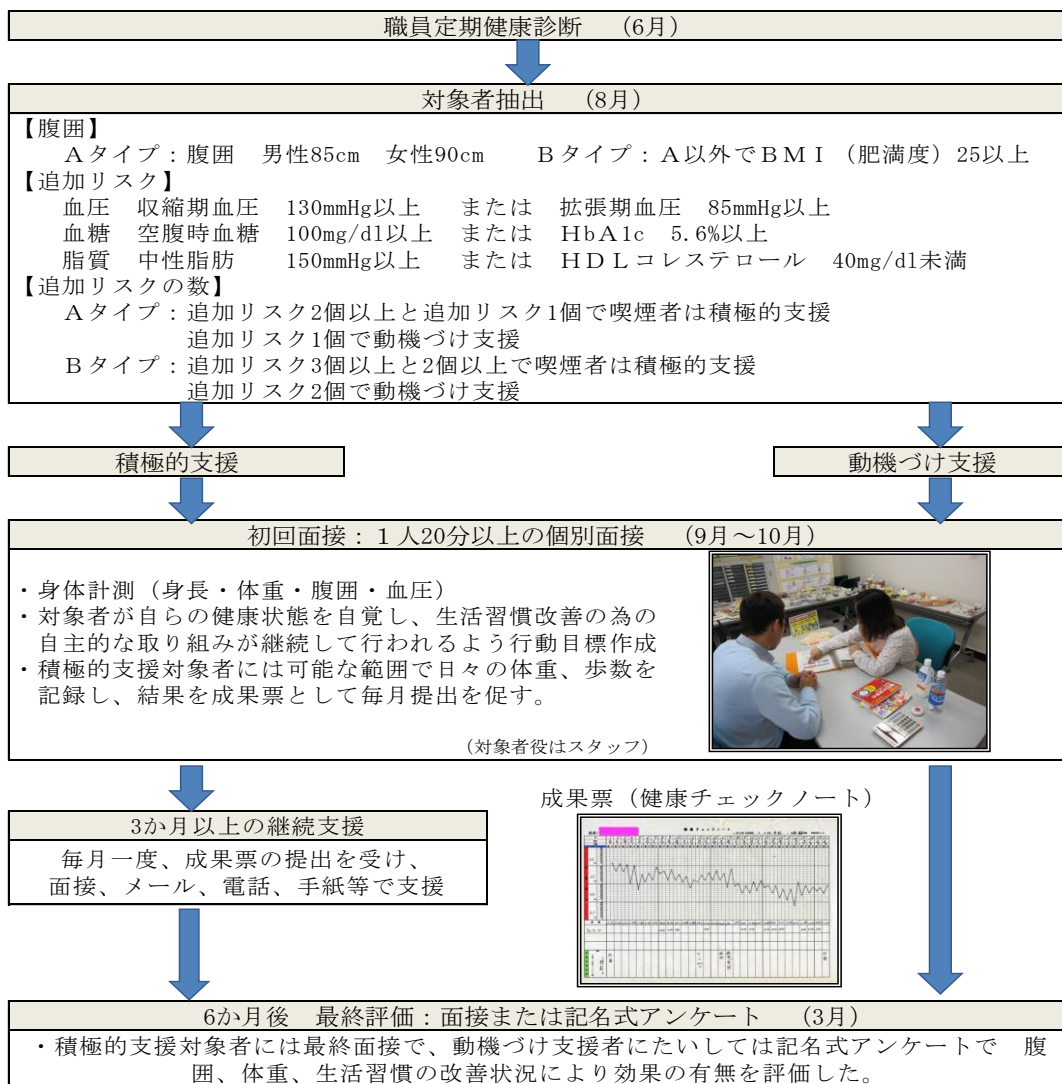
職員定期健康診断　(6月)

対象者抽出　(8月)

【腹囲】
Aタイプ：腹囲　男性85cm　女性90cm　　Bタイプ：A以外でBMI（肥満度）25以上
【追加リスク】
血圧　収縮期血圧　130mmHg以上　または　拡張期血圧　85mmHg以上
血糖　空腹時血糖　100mg/dl以上　または　HbA1c　5.6%以上
脂質　中性脂肪　150mmHg以上　または　HDLコレステロール　40mg/dl未満
【追加リスクの数】
Aタイプ：追加リスク2個以上と追加リスク1個で喫煙者は積極的支援
追加リスク1個で動機づけ支援
Bタイプ：追加リスク3個以上と2個以上で喫煙者は積極的支援
追加リスク2個で動機づけ支援

積極的支援

動機づけ支援

初回面接：1人20分以上の個別面接　(9月～10月)

・身体計測（身長・体重・腹囲・血圧）
・対象者が自らの健康状態を自覚し、生活習慣改善の為の自主的な取り組みが継続して行われるよう行動目標作成
・積極的支援対象者には可能な範囲で日々の体重、歩数を記録し、結果を成果票として毎月提出を促す。

(対象者役はスタッフ)

3か月以上の継続支援

毎月一度、成果票の提出を受け、面接、メール、電話、手紙等で支援

成果票（健康チェックノート）

6か月後　最終評価：面接または記名式アンケート　(3月)

・積極的支援対象者には最終面接で、動機づけ支援者にたいしては記名式アンケートで　腹囲、体重、生活習慣の改善状況により効果の有無を評価した。